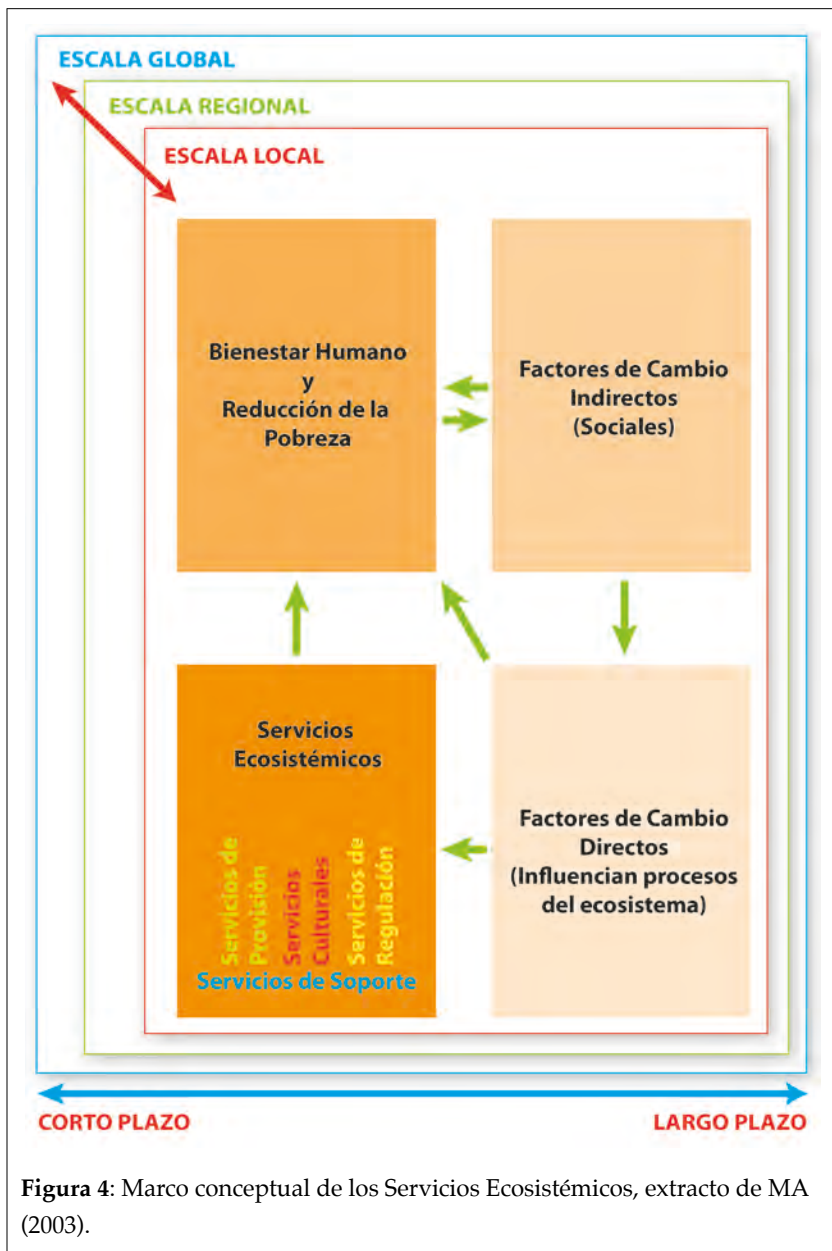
ESCALA GLOBAL

ESCALA REGIONAL

ESCALA LOCAL

Bienestar Humano y Reducción de la Pobreza

Factores de Cambio Indirectos (Sociales)

Servicios Ecosistémicos

Servicios de Provisión

Servicios Culturales

Servicios de Regulación

Servicios de Soporte

Factores de Cambio Directos (Influencian procesos del ecosistema)

CORTO PLAZO

LARGO PLAZO

**Figura 4**: Marco conceptual de los Servicios Ecosistémicos, extracto de MA (2003).